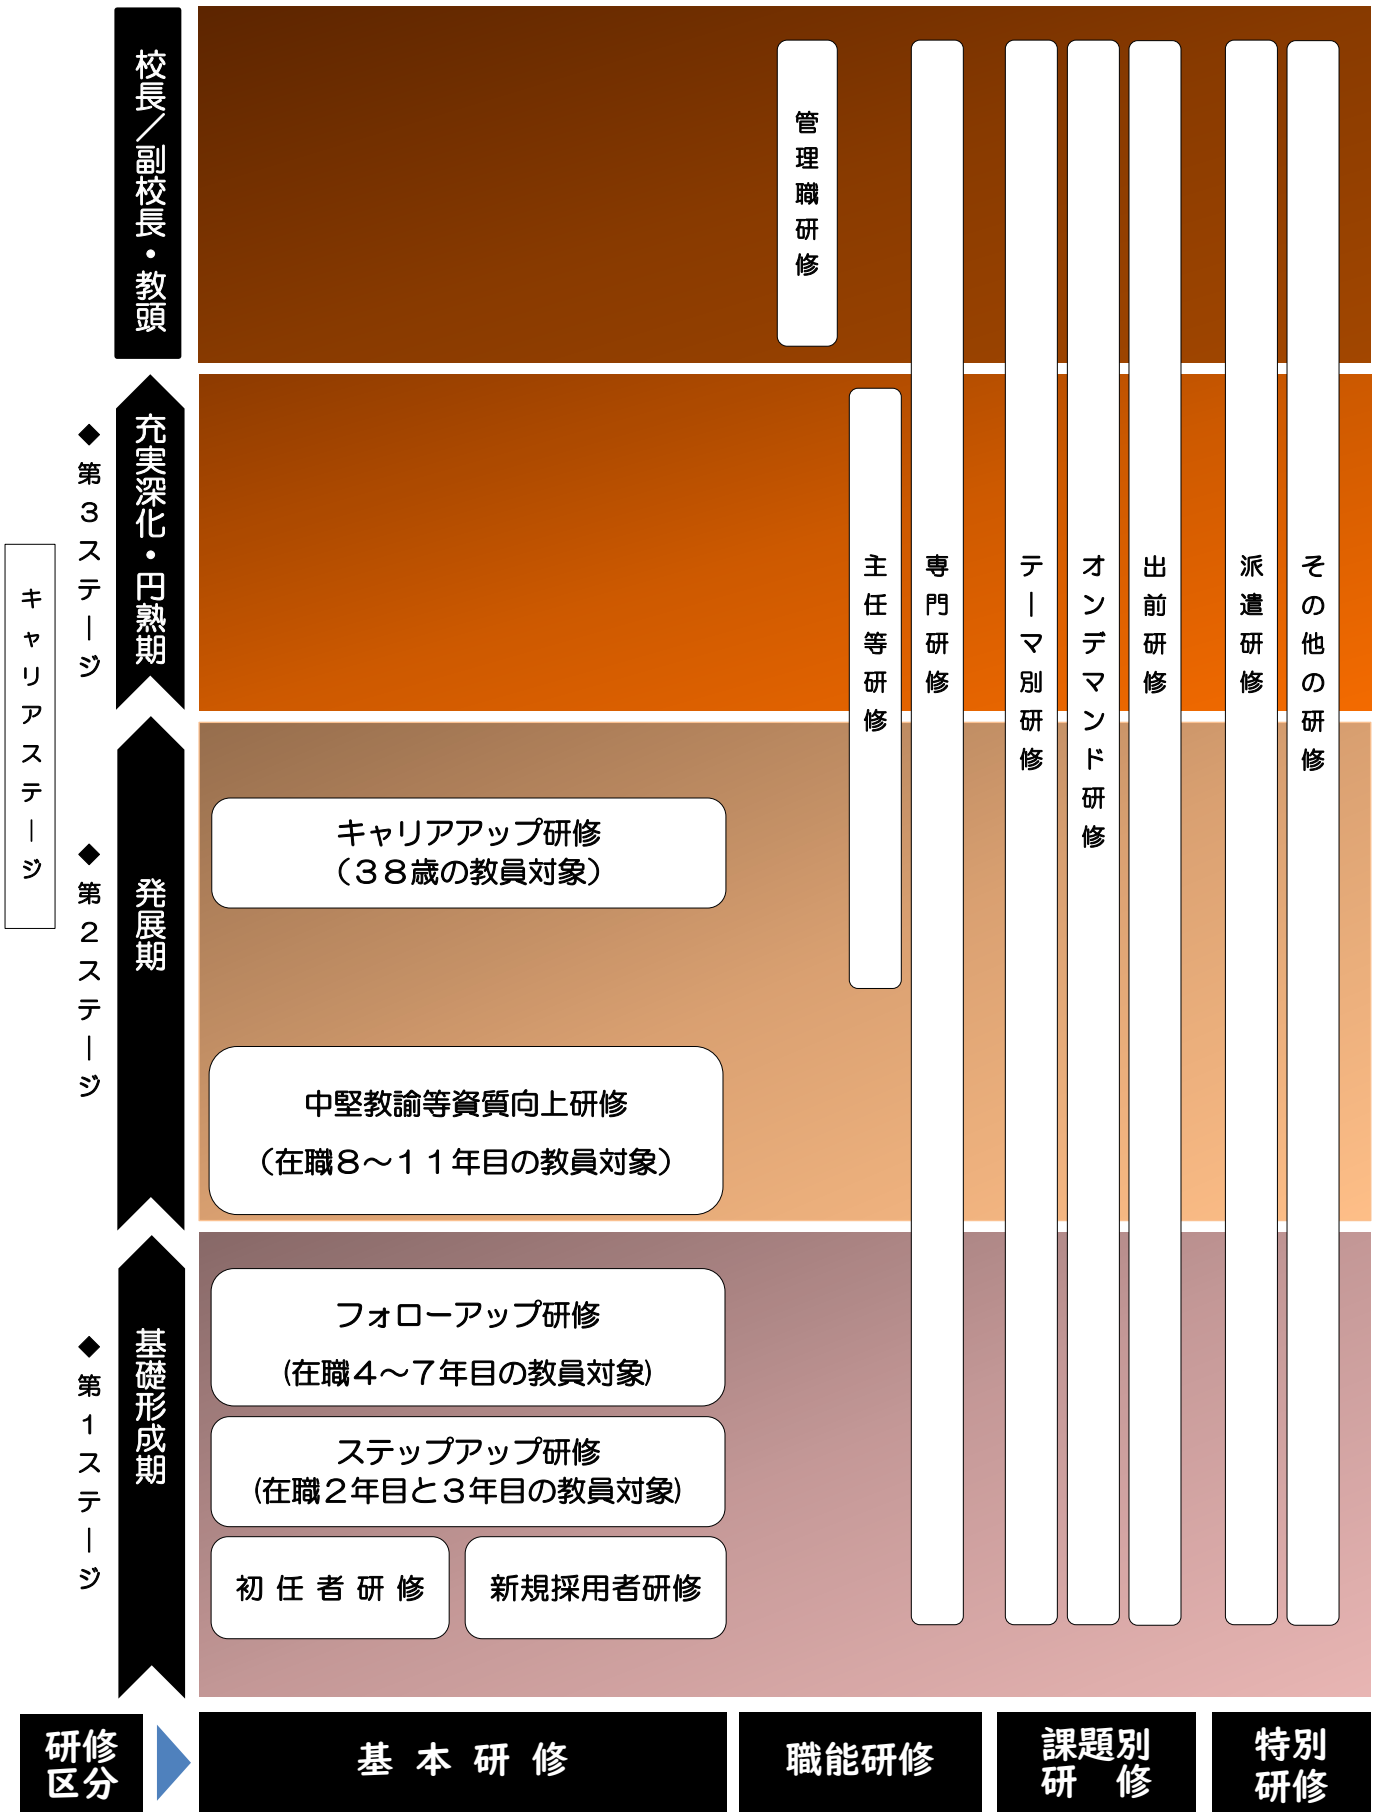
キャリアステージ

◆第３ステージ

◆第２ステージ

◆第１ステージ

校長／副校長・教頭

充実深化・円熟期

発展期

基礎形成期

管理職研修

主任等研修

専門研修

テーマ別研修

オンデマンド研修

出前研修

派遣研修

その他の研修

キャリアアップ研修
（３８歳の教員対象）

中堅教諭等資質向上研修
（在職８～１１年目の教員対象）

フォローアップ研修
(在職４～７年目の教員対象)

ステップアップ研修
(在職２年目と３年目の教員対象)

初任者研修

新規採用者研修

研修区分

基本研修

職能研修

課題別研修

特別研修